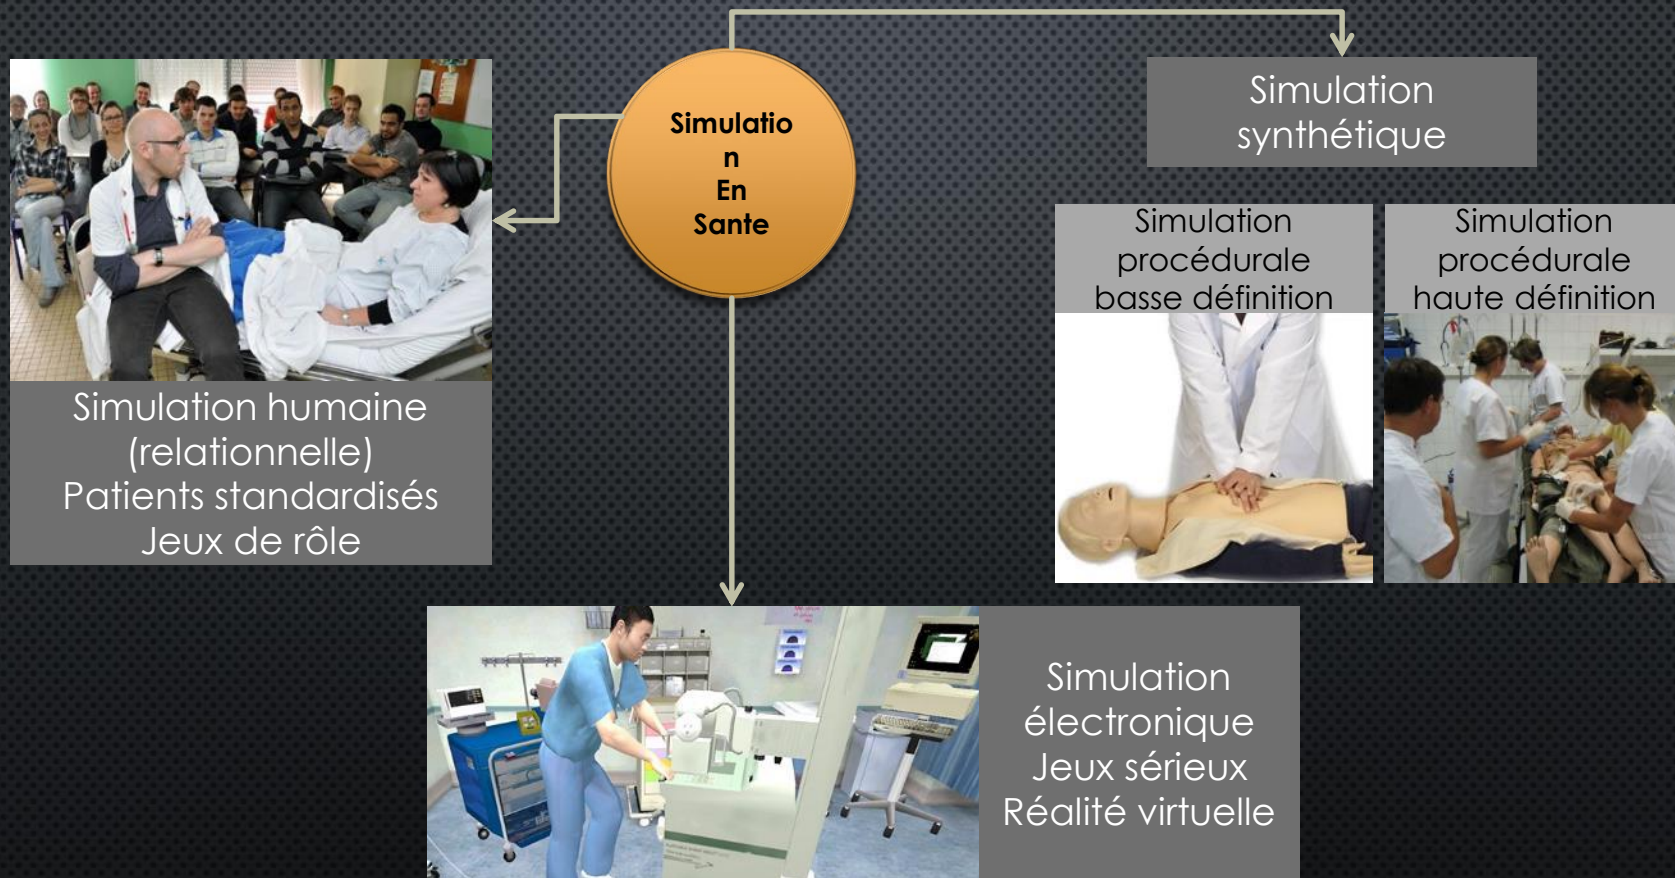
Simulatio
n
En
Sante

Simulation synthétique

Simulation humaine (relationnelle)
Patients standardisés
Jeux de rôle

Simulation procédurale basse définition

Simulation procédurale haute définition

Simulation électronique
Jeux sérieux
Réalité virtuelle